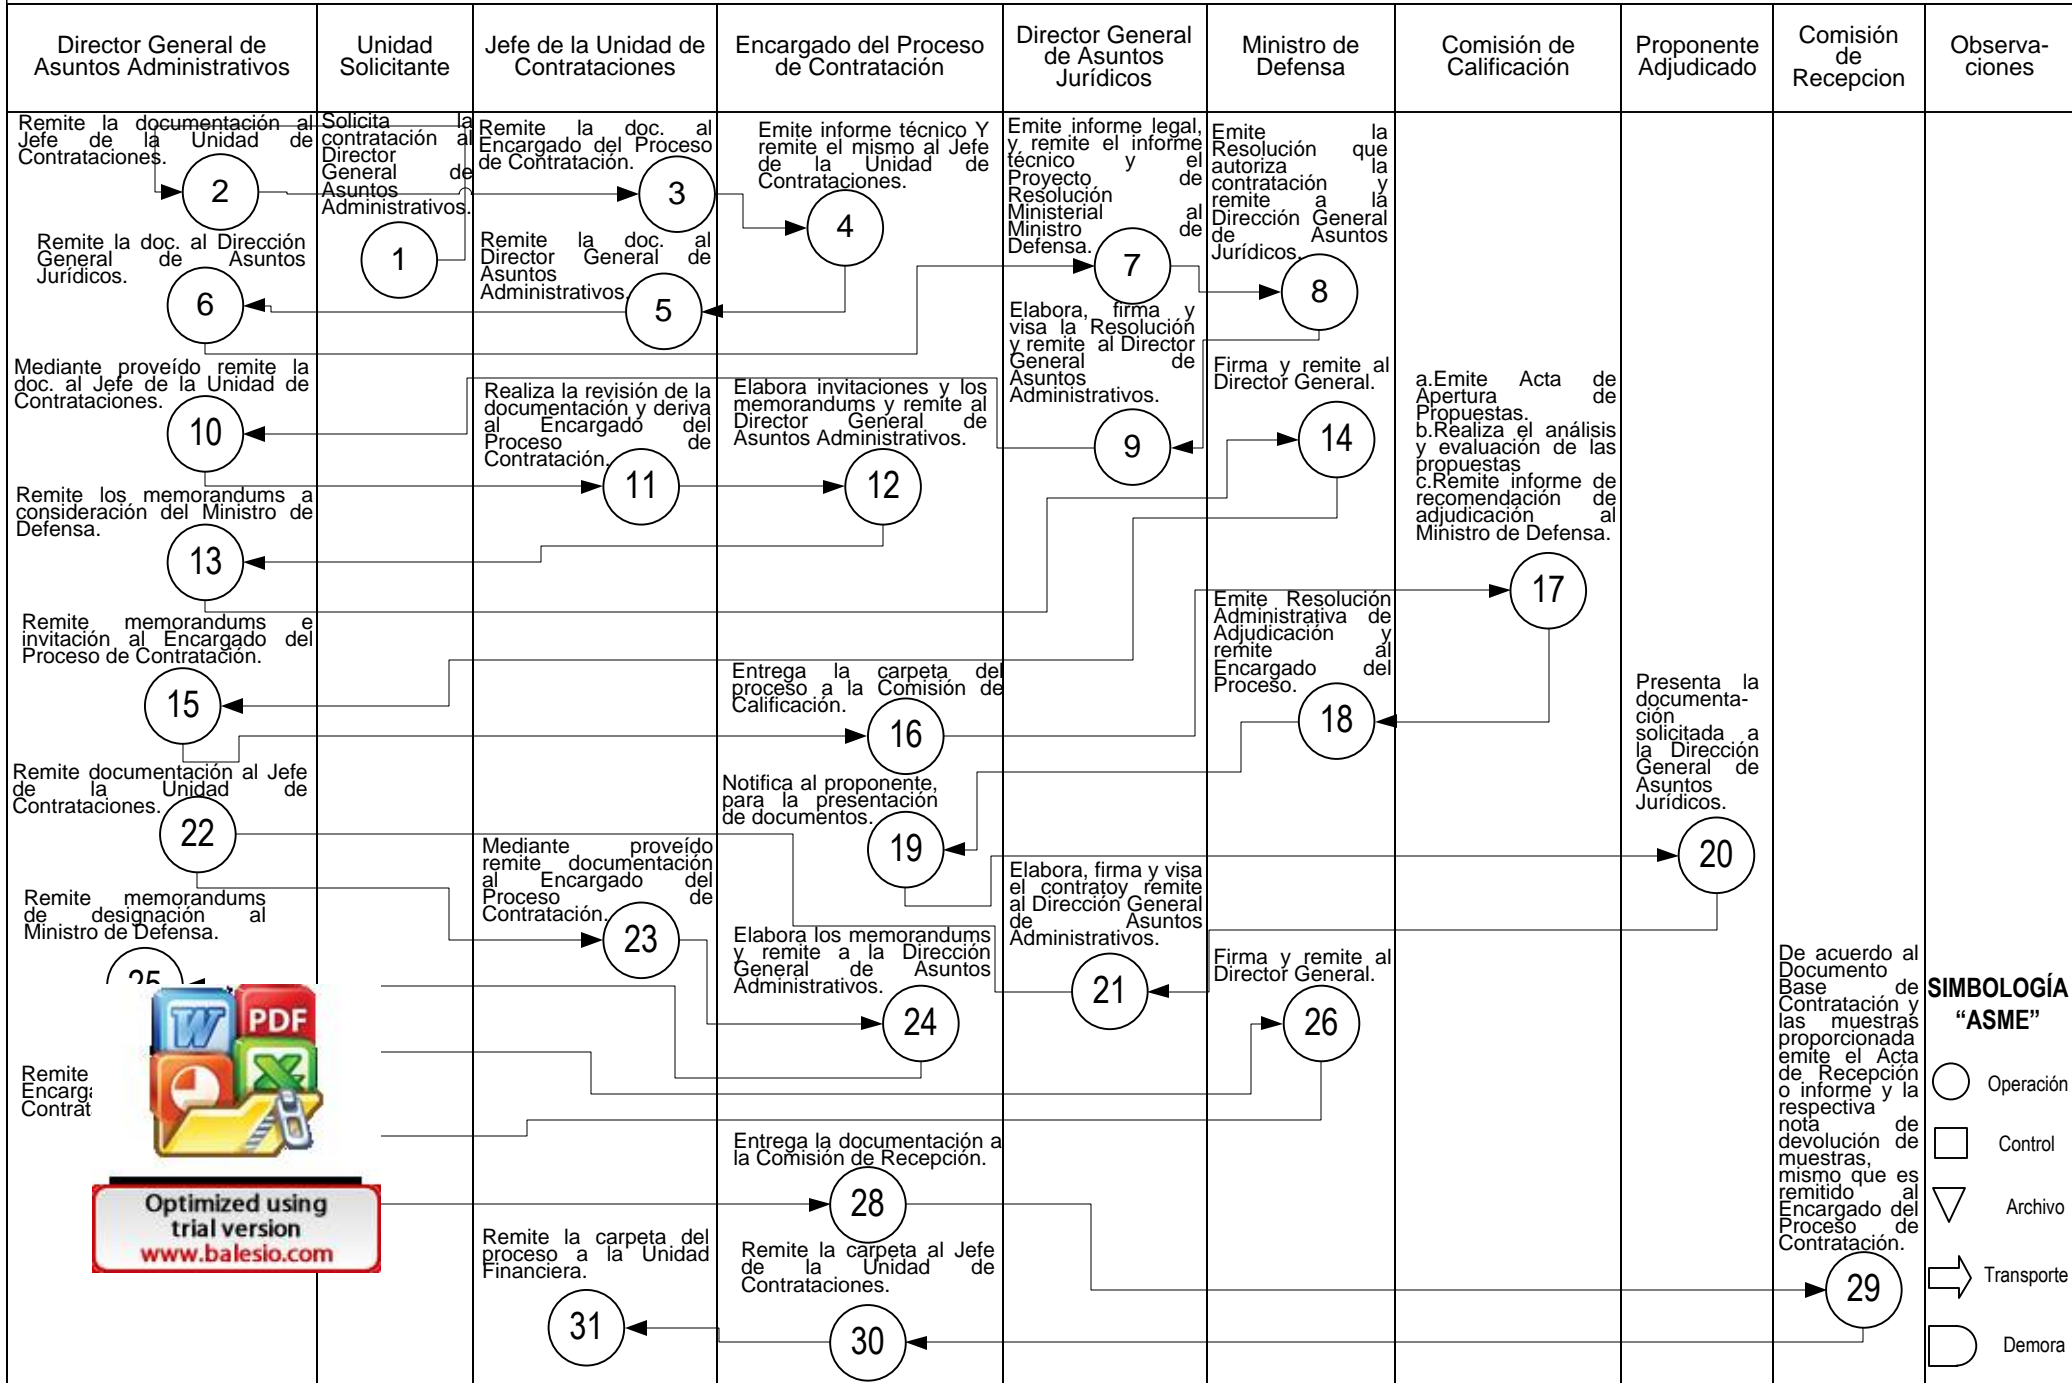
| Director General de Asuntos Administrativos | Unidad Solicitante | Jefe de la Unidad de Contrataciones | Encargado del Proceso de Contratación | Director General de Asuntos Jurídicos | Ministro de Defensa | Comisión de Calificación | Proponente Adjudicado | Comisión de Recepcion | Observaciones |
|---|---|---|---|---|---|---|---|---|---|

Remite la documentación al Jefe de la Unidad de Contrataciones.
2
Solicita la contratación al Director General de Asuntos Administrativos.
1
Remite la doc. al Encargado del Proceso de Contratación.
3
Emite informe técnico Y remite el mismo al Jefe de la Unidad de Contrataciones.
4
Emite informe legal, y remite el informe técnico y el Proyecto de Resolución Ministerial al Ministro de Defensa.
7
Emite Resolución que autoriza la contratación y remite a la Dirección General de Asuntos Jurídicos.
8
Remite la doc. al Dirección General de Asuntos Jurídicos.
6
Remite la doc. al Director General de Asuntos Administrativos.
5
Elabora, firma y visa la Resolución y remite al Director General de Asuntos Administrativos.
9
Mediante proveído remite la doc. al Jefe de la Unidad de Contrataciones.
10
Realiza la revisión de la documentación y deriva al Encargado del Proceso de Contratación.
11
Elabora invitaciones y los memorandums y remite al Director General de Asuntos Administrativos.
12
Firma y remite al Director General.
14
a.Emite Acta de Apertura de Propuestas.
b.Realiza el análisis y evaluación de las propuestas
c.Remite informe de recomendación de adjudicación al Ministro de Defensa.
17
Remite los memorandums a consideración del Ministro de Defensa.
13
Remite memorandums e invitación al Encargado del Proceso de Contratación.
15
Entrega la carpeta del proceso a la Comisión de Calificación.
16
Emite Resolución Administrativa de Adjudicación y remite al Encargado del Proceso.
18
Presenta la documentación solicitada a la Dirección General de Asuntos Jurídicos.
20
Remite documentación al Jefe de la Unidad de Contrataciones.
22
Notifica al proponente, para la presentación de documentos.
19
Mediante proveído remite documentación al Encargado del Proceso de Contratación.
23
Elabora, firma y visa el contratoy remite al Dirección General de Asuntos Administrativos.
21
Remite memorandums de designación al Ministro de Defensa.
25
Elabora los memorandums y remite a la Dirección General de Asuntos Administrativos.
24
Firma y remite al Director General.
26
De acuerdo al Documento Base de Contratación y las muestras proporcionada emite el Acta de Recepción o informe y la respectiva nota de devolución de muestras, mismo que es remitido al Encargado del Proceso de Contratación.
Remite Encarg Contrat
Entrega la documentación a la Comisión de Recepción.
28
Remite la carpeta del proceso a la Unidad Financiera.
31
Remite la carpeta al Jefe de la Unidad de Contrataciones.
30
29

SIMBOLOGÍA "ASME"
Operación
Control
Archivo
Transporte
Demora

Optimized using trial version www.balesio.com